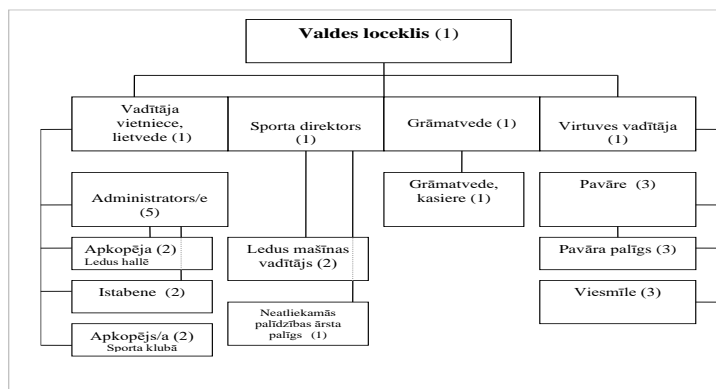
Valdes loceklis (1)

Vadītāja vietniece, lietvede (1)

Sporta direktors (1)

Grāmatvede (1)

Virtuves vadītāja (1)

Administrators/e (5)

Apkopēja (2) Ledus hallē

Istabene (2)

Apkopējs/a (2) Sporta klubā

Ledus mašīnas vadītājs (2)

Neatliekamās palīdzības ārsta palīgs (1)

Grāmatvede, kasiere (1)

Pavāre (3)

Pavāra palīgs (3)

Viesmīle (3)